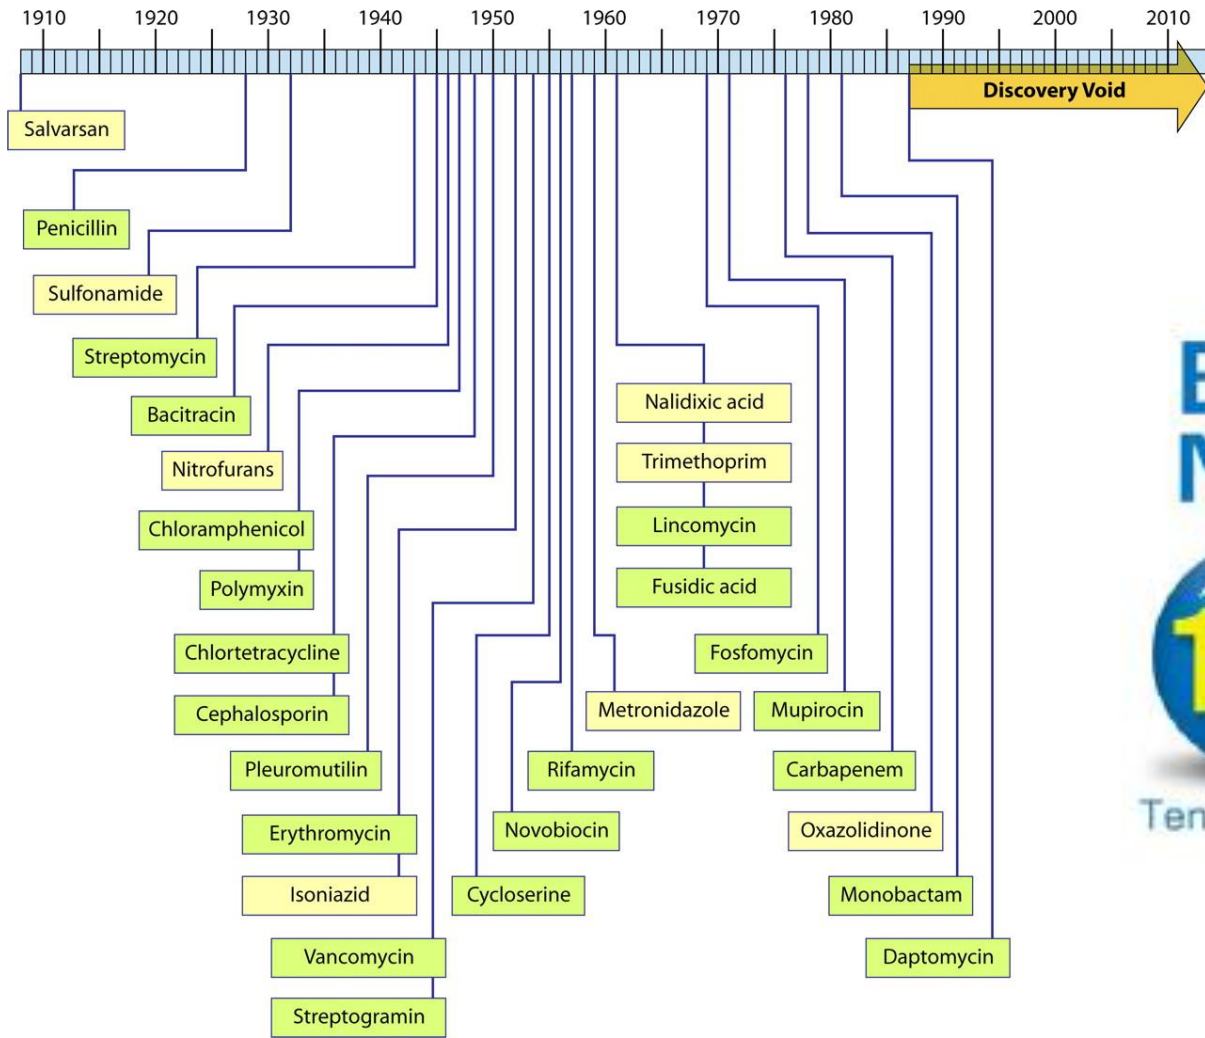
1910 1920 1930 1940 1950 1960 1970 1980 1990 2000 2010

Discovery Void

Salvarsan

Penicillin

Sulfonamide

Streptomycin

Bacitracin

Nitrofurans

Chloramphenicol

Polymyxin

Chlortetracycline

Cephalosporin

Pleuromutilin

Erythromycin

Isoniazid

Vancomycin

Streptogramin

Cycloserine

Novobiocin

Rifamycin

Metronidazole

Nalidixic acid

Trimethoprim

Lincomycin

Fusidic acid

Fosfomycin

Mupirocin

Carbapenem

Oxazolidinone

Monobactam

Daptomycin

E
M
1
Ten